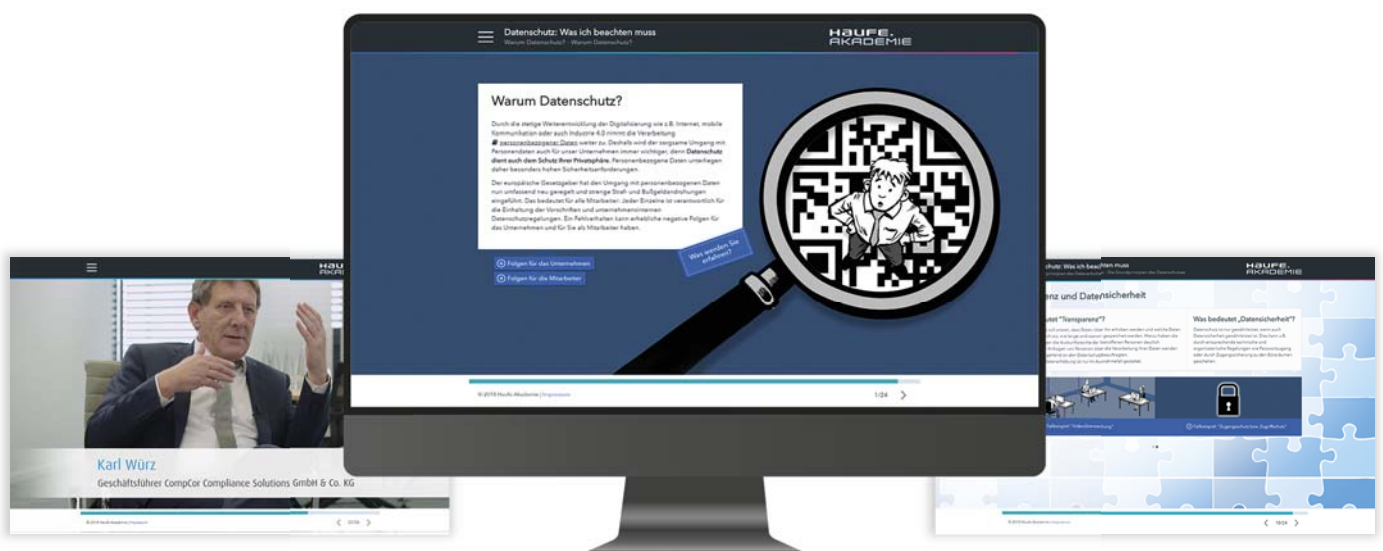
Datenschutz: Was ich beachten muss
Warum Datenschutz? · Warum Datenschutz?

HAUFE. AKADEMIE

Warum Datenschutz?

Durch die stetige Weiterentwicklung der Digitalisierung wie z.B. Internet, mobile Kommunikation oder auch Industrie 4.0 nimmt die Verarbeitung personenbezogener Daten weiter zu. Deshalb wird der sorgsame Umgang mit Personendaten auch für unser Unternehmen immer wichtiger, denn Datenschutz dient auch dem Schutz Ihrer Privatsphäre. Personenbezogene Daten unterliegen daher besonders hohen Sicherheitsanforderungen.

Der europäische Gesetzgeber hat den Umgang mit personenbezogenen Daten nun umfassend neu geregelt und strenge Straf- und Bußgeldandrohungen eingeführt. Das bedeutet für alle Mitarbeiter: Jeder Einzelne ist verantwortlich für die Einhaltung der Vorschriften und unternehmensinternen Datenschutzregelungen. Ein Fehlverhalten kann erhebliche negative Folgen für das Unternehmen und für Sie als Mitarbeiter haben.

Was werden Sie erfahren?

Folgen für das Unternehmen
Folgen für die Mitarbeiter

© 2018 Haufe Akademie | Impressum

1/24

HAUFE. AKADEMIE

Karl Würz
Geschäftsführer CompCor Compliance Solutions GmbH & Co. KG

© 2018 Haufe Akademie | Impressum

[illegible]

chutz: Was ich beachten muss

HAUFE. AKADEMIE

enz und Datensicherheit

utet "Transparenz"?

Was bedeutet „Datensicherheit"?

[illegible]

Fallbeispiel "Videoüberwachung"

Fallbeispiel "Zugangsschutz bzw. Zugriffsschutz"

© 2018 Haufe Akademie | Impressum

19/24